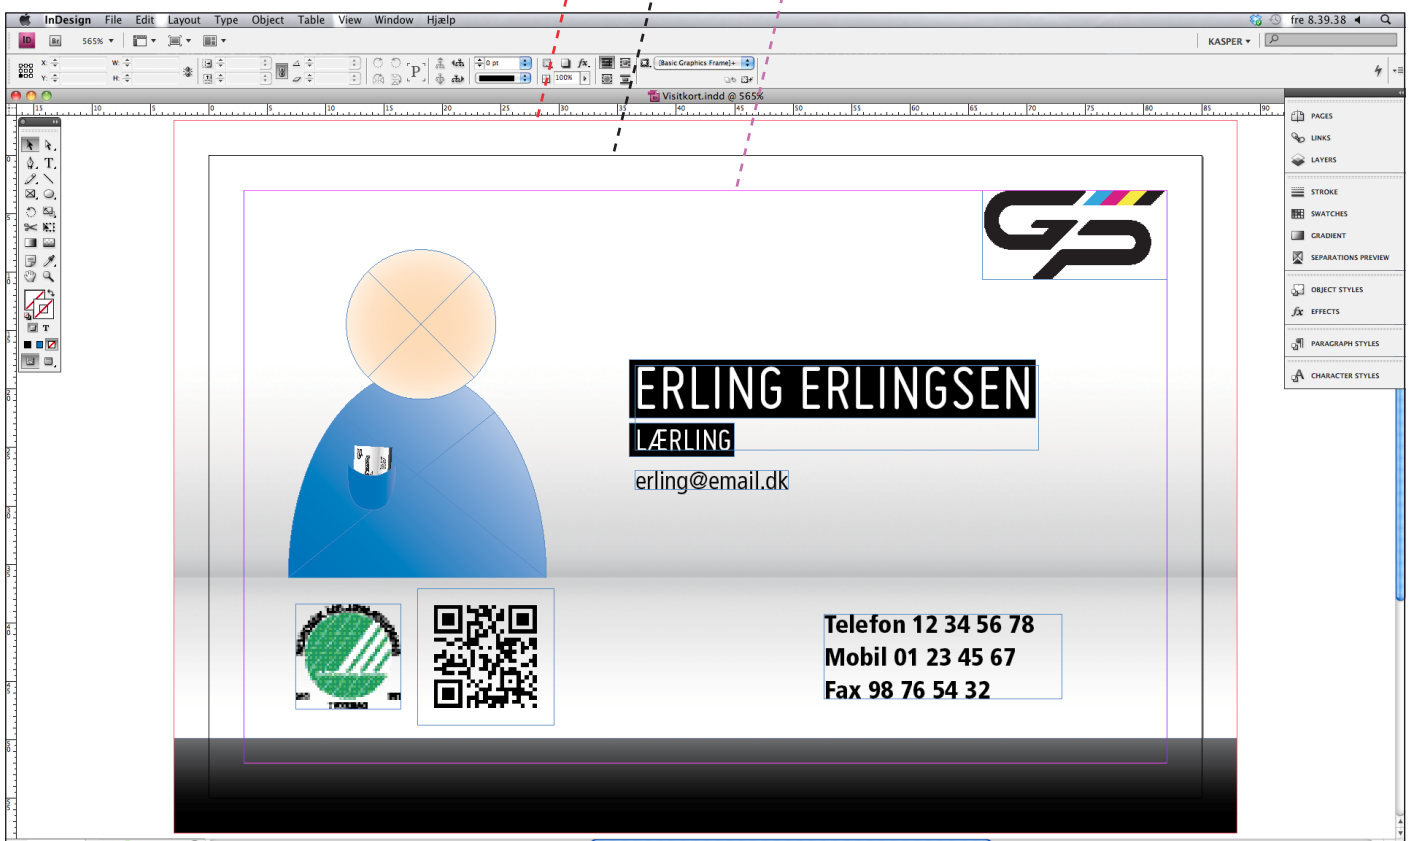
InDesign File Edit Layout Type Object Table View Window Hjælp

fre 8.39.38

Br 565%

KASPER

X: Y: W: H:

0 pt

100%

[Basic Graphics Frame]+

Visitkort.indd @ 565%

PAGES
LINKS
LAYERS
STROKE
SWATCHES
GRADIENT
SEPARATIONS PREVIEW
OBJECT STYLES
EFFECTS
PARAGRAPH STYLES
CHARACTER STYLES

ERLING ERLINGSEN
LÆRLING
erling@email.dk

Telefon 12 34 56 78
Mobil 01 23 45 67
Fax 98 76 54 32

TRYKSAG